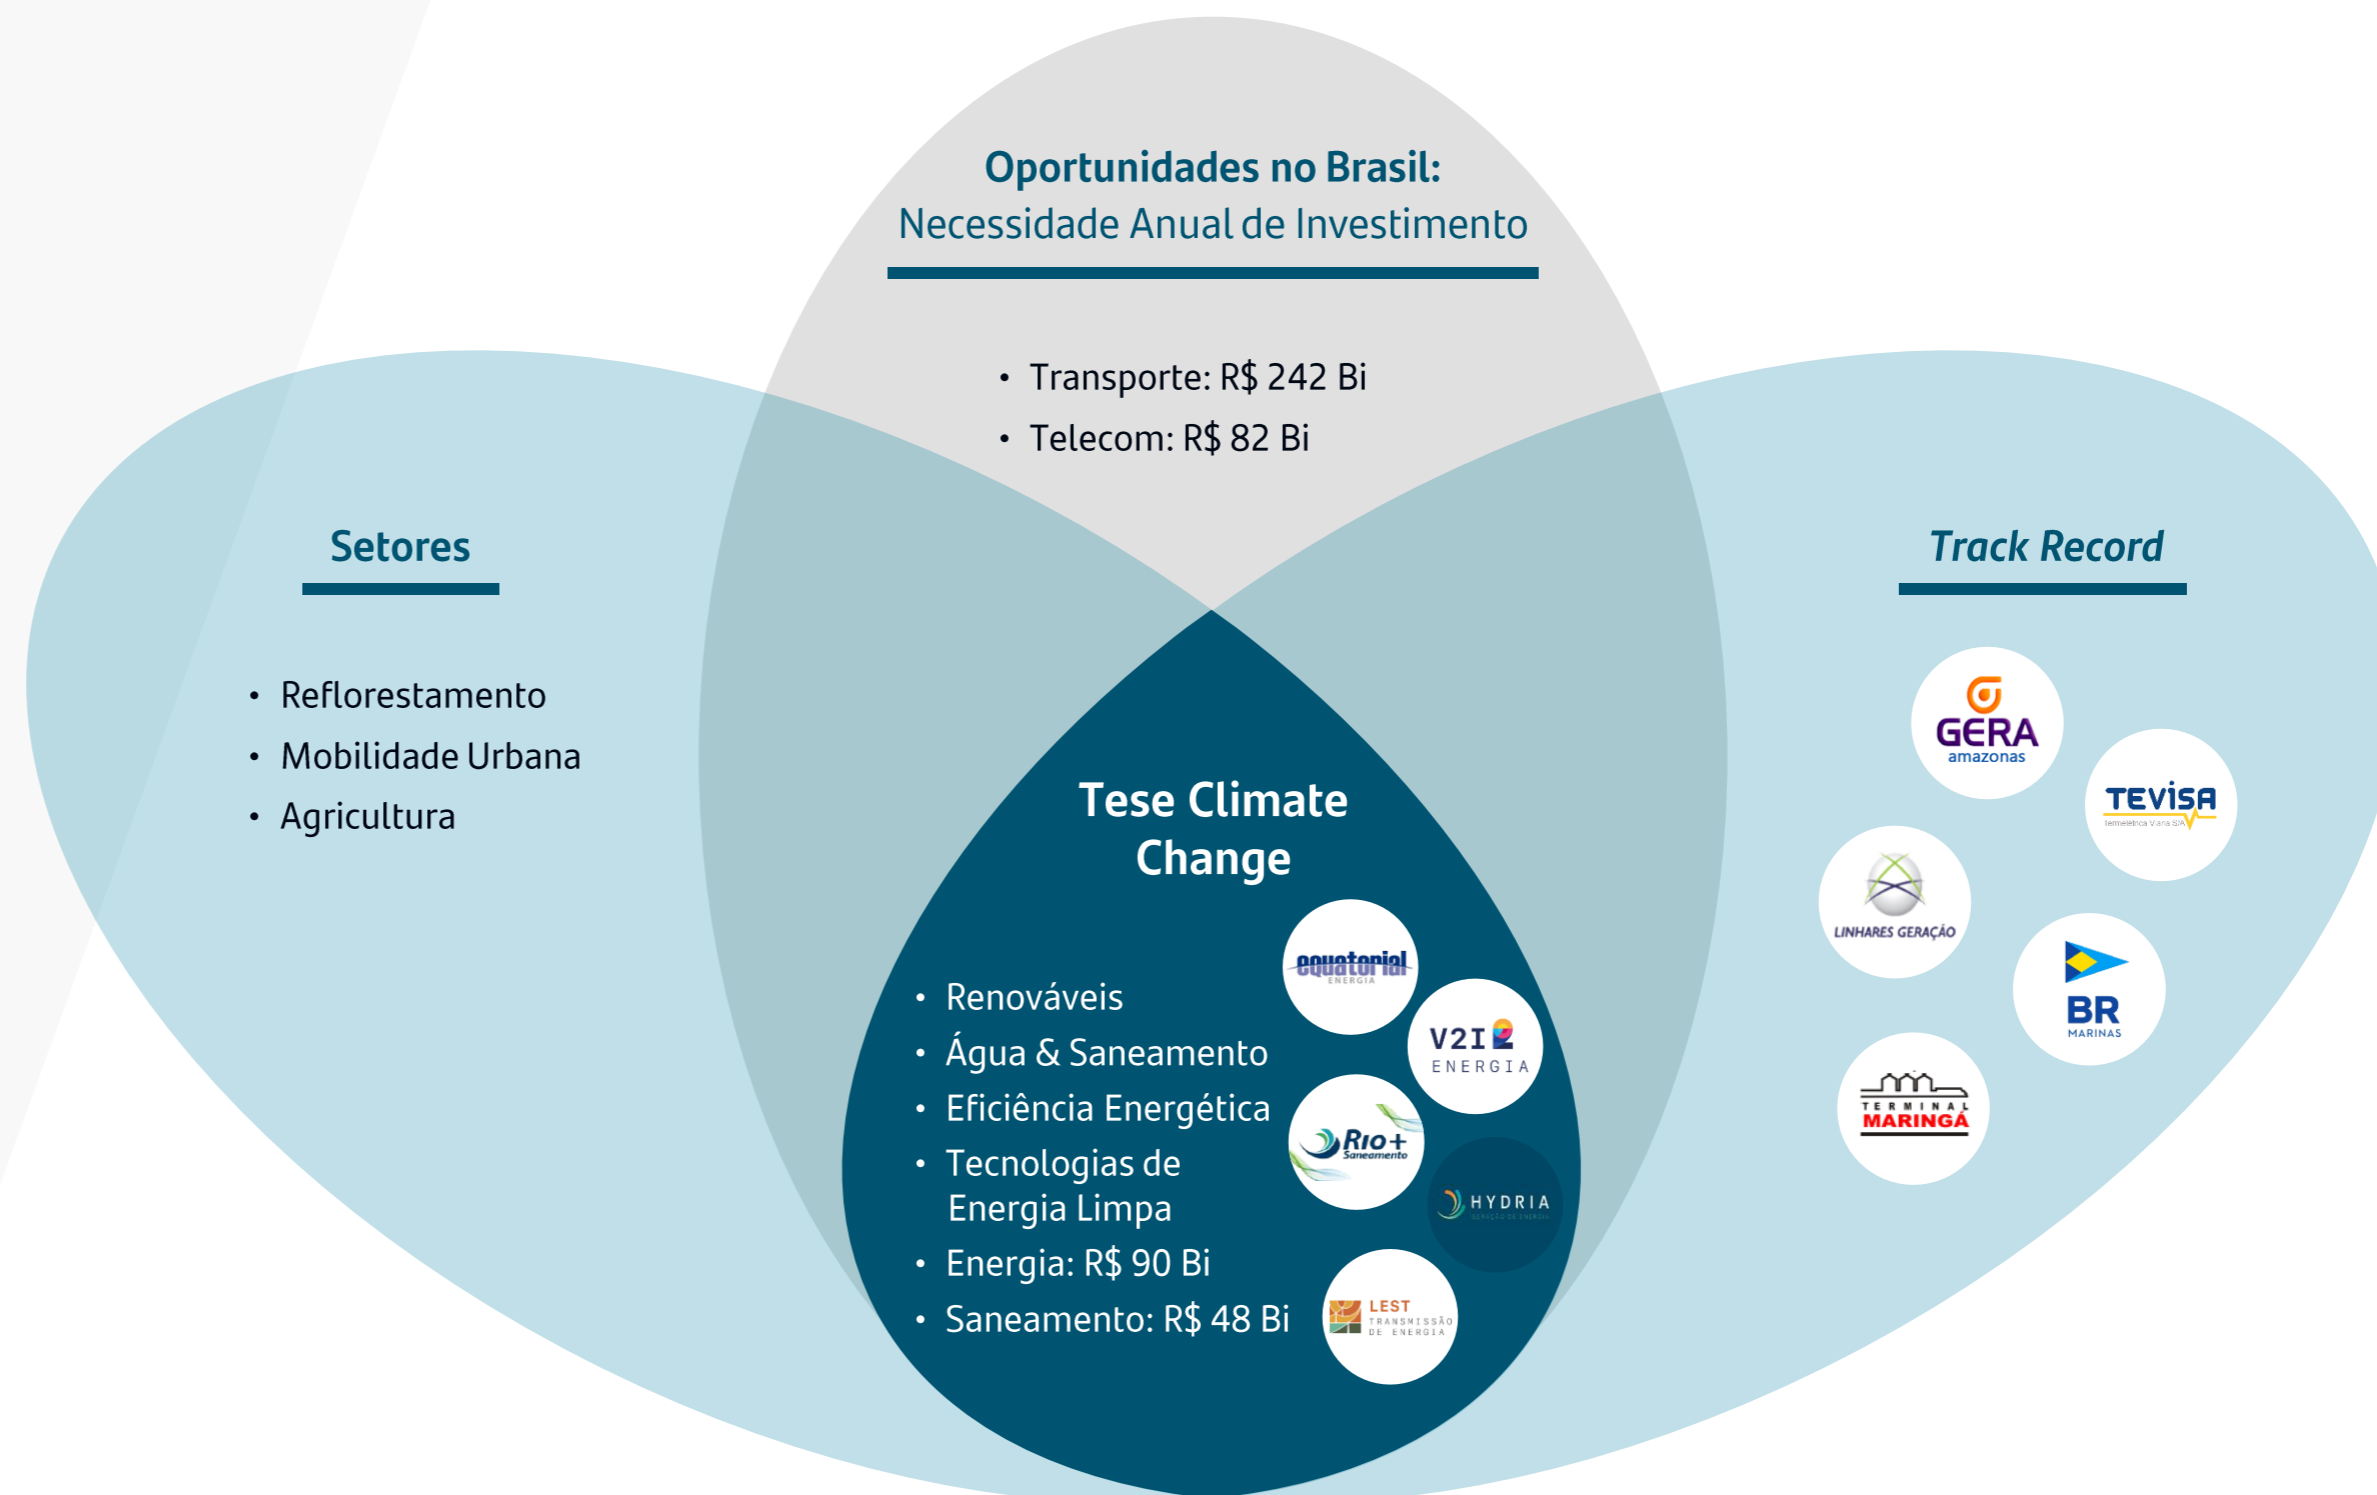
Oportunidades no Brasil:
Necessidade Anual de Investimento

• Transporte: R$ 242 Bi
• Telecom: R$ 82 Bi

Setores

• Reflorestamento
• Mobilidade Urbana
• Agricultura

Track Record

GERA amazonas

TEVISA

LINHARES GERAÇÃO

BR MARINAS

TERMINAL MARINGÁ

Tese Climate Change

• Renováveis
• Água & Saneamento
• Eficiência Energética
• Tecnologias de Energia Limpa
• Energia: R$ 90 Bi
• Saneamento: R$ 48 Bi

equatorial ENERGIA

V2I ENERGIA

Rio+ Saneamento

HYDRIA

LEST TRANSMISSÃO DE ENERGIA